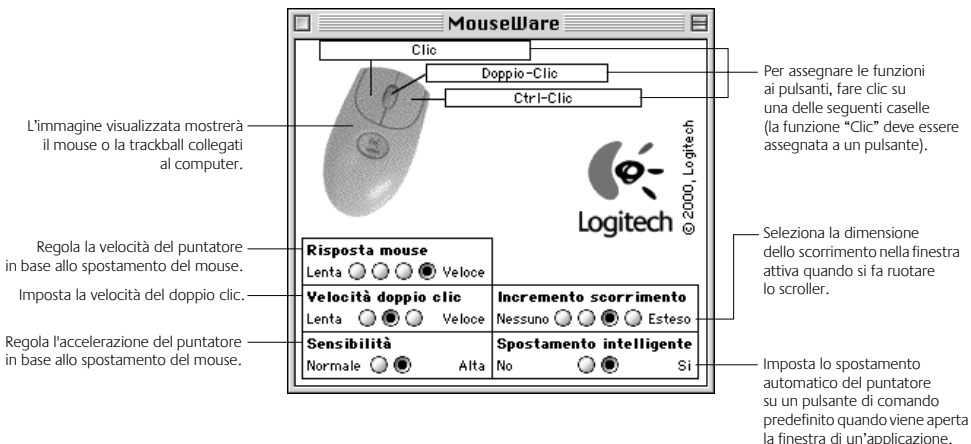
MouseWare

Clic

Doppio-Clic

Ctrl-Clic

Per assegnare le funzioni ai pulsanti, fare clic su una delle seguenti caselle (la funzione "Clic" deve essere assegnata a un pulsante).

L'immagine visualizzata mostrerà il mouse o la trackball collegati al computer.

© 2000, Logitech

Logitech

Regola la velocità del puntatore in base allo spostamento del mouse.

Risposta mouse
Lenta Veloce

Seleziona la dimensione dello scorrimento nella finestra attiva quando si fa ruotare lo scroller.

Imposta la velocità del doppio clic.

Velocità doppio clic
Lenta Veloce

Incremento scorrimento
Nessuno Esteso

Regola l'accelerazione del puntatore in base allo spostamento del mouse.

Sensibilità
Normale Alta

Spostamento intelligente
No Si

Imposta lo spostamento automatico del puntatore su un pulsante di comando predefinito quando viene aperta la finestra di un'applicazione.